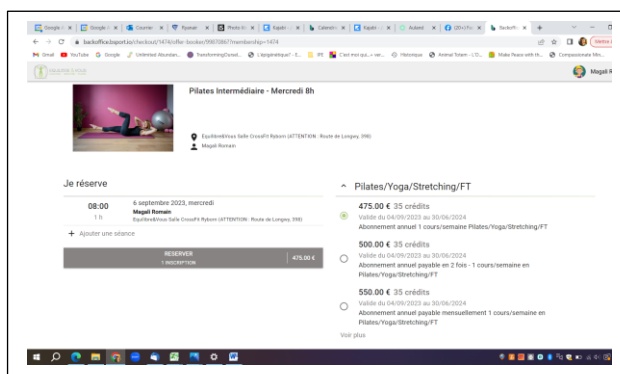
Pilates Intermédiaire - Mercredi 8h

Equilibre&Vous Salle CrossFit Ryborn (ATTENTION : Route de Longwy, 398)

Magali Romain

Je réserve

08:00
1 h

6 septembre 2023, mercredi
Magali Romain
Equilibre&Vous Salle CrossFit Ryborn (ATTENTION : Route de Longwy, 398)

+ Ajouter une séance

RESERVER
1 INSCRIPTION

475.00 €

^ Pilates/Yoga/Stretching/FT

475.00 € 35 crédits
Valide du 04/09/2023 au 30/06/2024
Abonnement annuel 1 cours/semaine Pilates/Yoga/Stretching/FT

500.00 € 35 crédits
Valide du 04/09/2023 au 30/06/2024
Abonnement annuel payable en 2 fois - 1 cours/semaine en Pilates/Yoga/Stretching/FT

550.00 € 35 crédits
Valide du 04/09/2023 au 30/06/2024
Abonnement annuel payable mensuellement 1 cours/semaine en Pilates/Yoga/Stretching/FT

Voir plus

Magali R